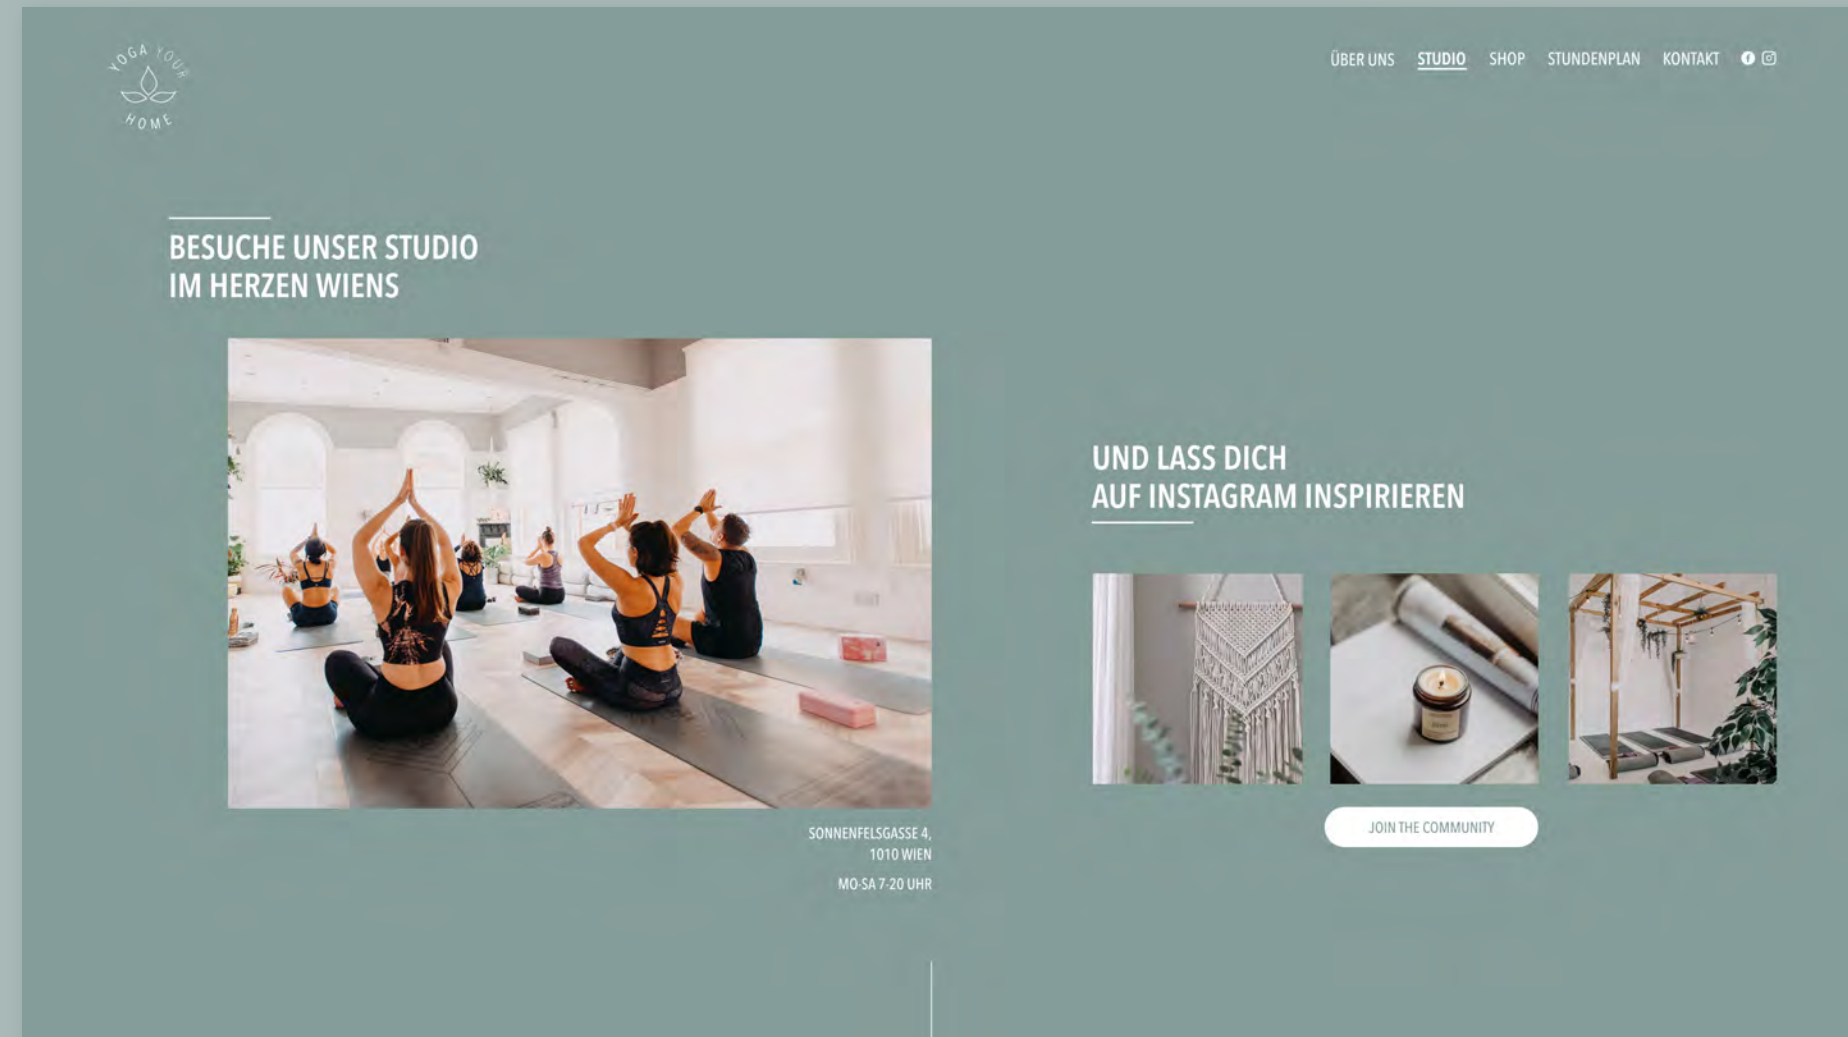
YOGA YOUR HOME

ÜBER UNS STUDIO SHOP STUNDENPLAN KONTAKT

BESUCHE UNSER STUDIO
IM HERZEN WIENS

UND LASS DICH
AUF INSTAGRAM INSPIRIEREN

SONNENFELSGASSE 4,
1010 WIEN

MO-SA 7-20 UHR

JOIN THE COMMUNITY